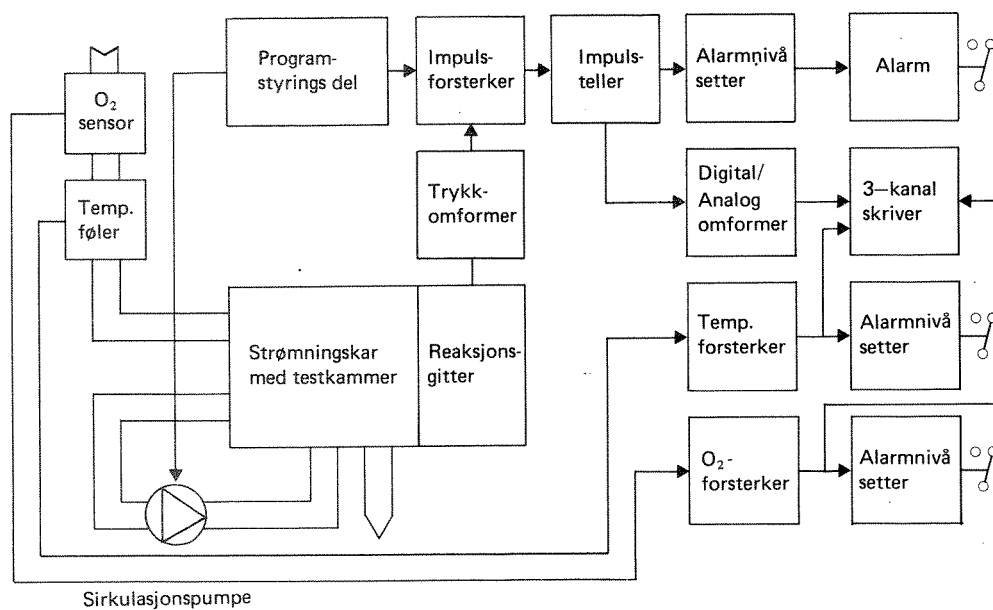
$O_2$ sensor

Programstyrings del

Impulsforsterker

Impulsteller

Alarmnivå setter

Alarm

Temp. føler

Trykkomformer

Digital/ Analog omformer

3—kanal skriver

Strømningskar med testkammer

Reaksjonsgitter

Temp. forsterker

Alarmnivå setter

$O_2$-forsterker

Alarmnivå setter

Sirkulasjonspumpe